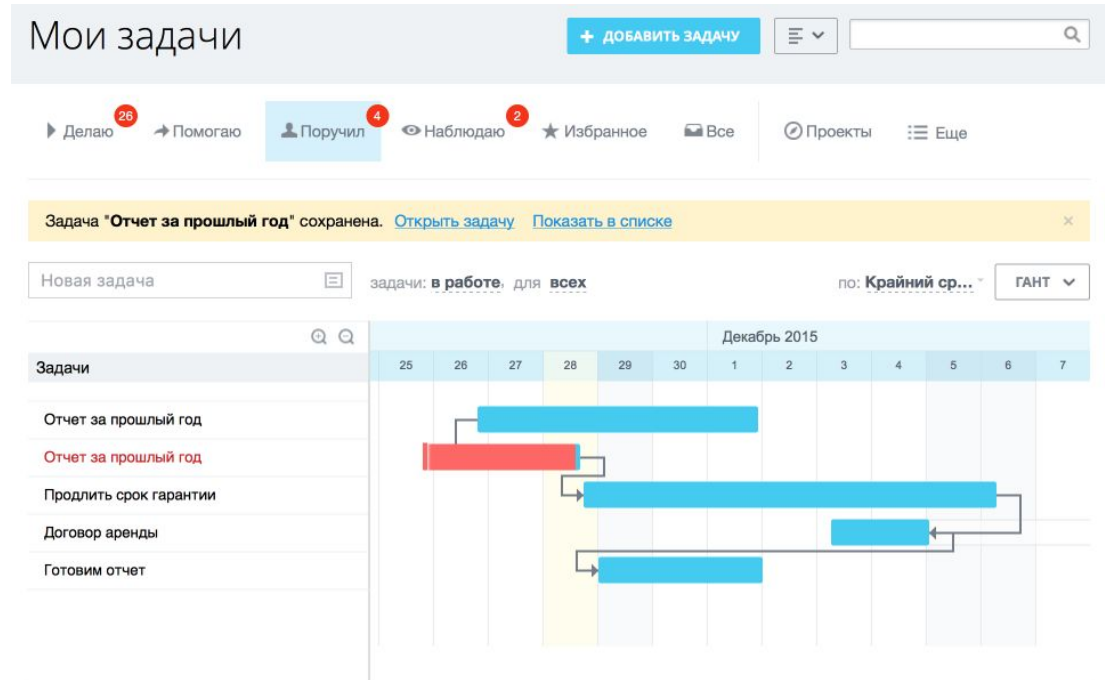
Мои задачи

+ ДОБАВИТЬ ЗАДАЧУ

Делаю 26 Помогаю Поручил 4 Наблюдаю 2 Избранное Все Проекты Еще

Задача "**Отчет за прошлый год**" сохранена. Открыть задачу Показать в списке ×

Новая задача

задачи: в работе, для всех

по: Крайний ср...

ГАНТ

Задачи

| Декабрь 2015 | | | | | | | | | | | | |
|---|---|---|---|---|---|---|---|---|---|---|---|---|
| 25 | 26 | 27 | 28 | 29 | 30 | 1 | 2 | 3 | 4 | 5 | 6 | 7 |

Отчет за прошлый год

Отчет за прошлый год

Продлить срок гарантии

Договор аренды

Готовим отчет